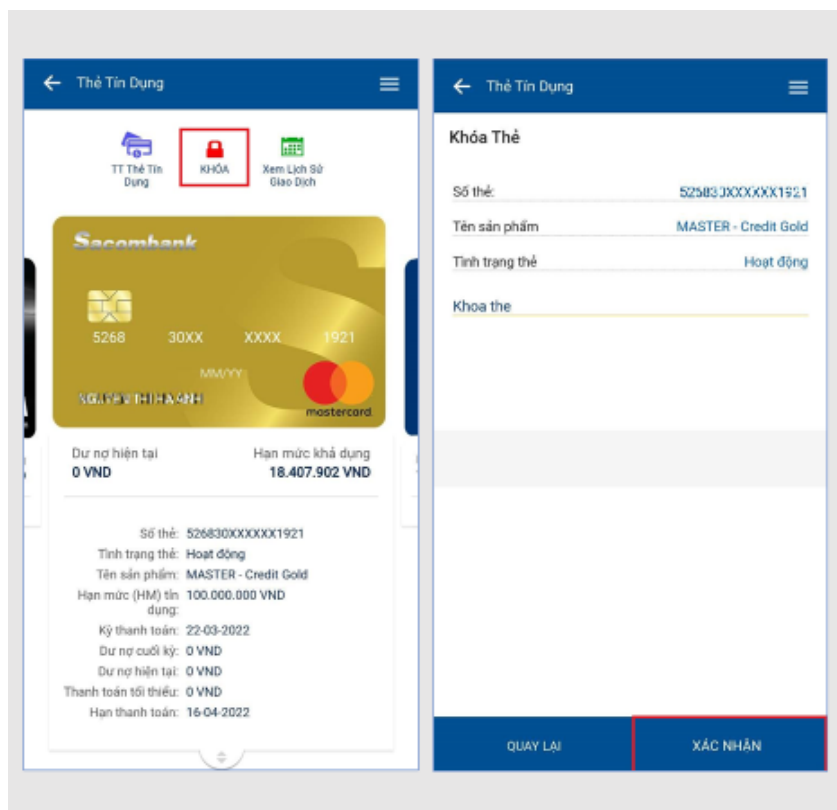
Thẻ Tín Dụng

TT Thẻ Tín Dụng

KHÓA

Xem Lịch Sử Giao Dịch

Sacombank

5268 30XX XXXX 1921

MM/YY

NGUYEN THI HA ANH

mastercard

Dư nợ hiện tại
0 VND

Hạn mức khả dụng
18.407.902 VND

Số thẻ: 526830XXXXXX1921
Tình trạng thẻ: Hoạt động
Tên sản phẩm: MASTER - Credit Gold
Hạn mức (HM) tín dụng: 100.000.000 VND
Kỳ thanh toán: 22-03-2022
Dư nợ cuối kỳ: 0 VND
Dư nợ hiện tại: 0 VND
Thanh toán tối thiểu: 0 VND
Hạn thanh toán: 16-04-2022

Thẻ Tín Dụng

Khóa Thẻ

Số thẻ: 525830XXXXXX1921
Tên sản phẩm MASTER - Credit Gold
Tình trạng thẻ Hoạt động

Khoa the

QUAY LẠI

XÁC NHẬN